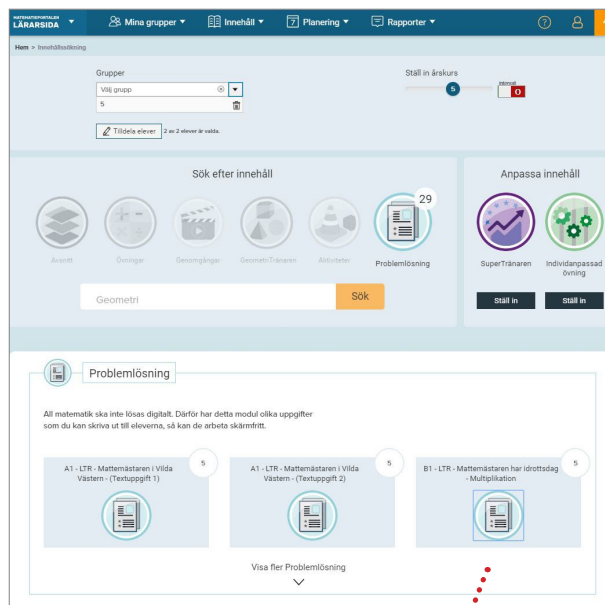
MATEMATIKPORTALEN
LÄRARSIDA

Mina grupper ▾
Innehåll ▾
Planering ▾
Rapporter ▾

Hem > Innehållssökning

Grupper
Välj grupp
5

Tilldela elever
2 av 2 elever är valda.

Ställ in årskurs
5
Inkrypt
0

Sök efter innehåll

Avsnitt
Övningar
Genomgångar
GeometriTränaren
Aktiviteter
29
Problemlösning

Geometri
Sök

Anpassa innehåll

SuperTränaren
Ställ in
Individanpassad övning
Ställ in

Problemlösning

All matematik ska inte lösas digitalt. Därför har detta modul olika uppgifter som du kan skriva ut till eleverna, så kan de arbeta skärmfritt.

A1 - LTR - Mattemästaren i Vilda Västern - (Textuppgift 1)
5

A1 - LTR - Mattemästaren i Vilda Västern - (Textuppgift 2)
5

B1 - LTR - Mattemästaren har idrottsdag - Multiplikation
5

Visa fler Problemlösning